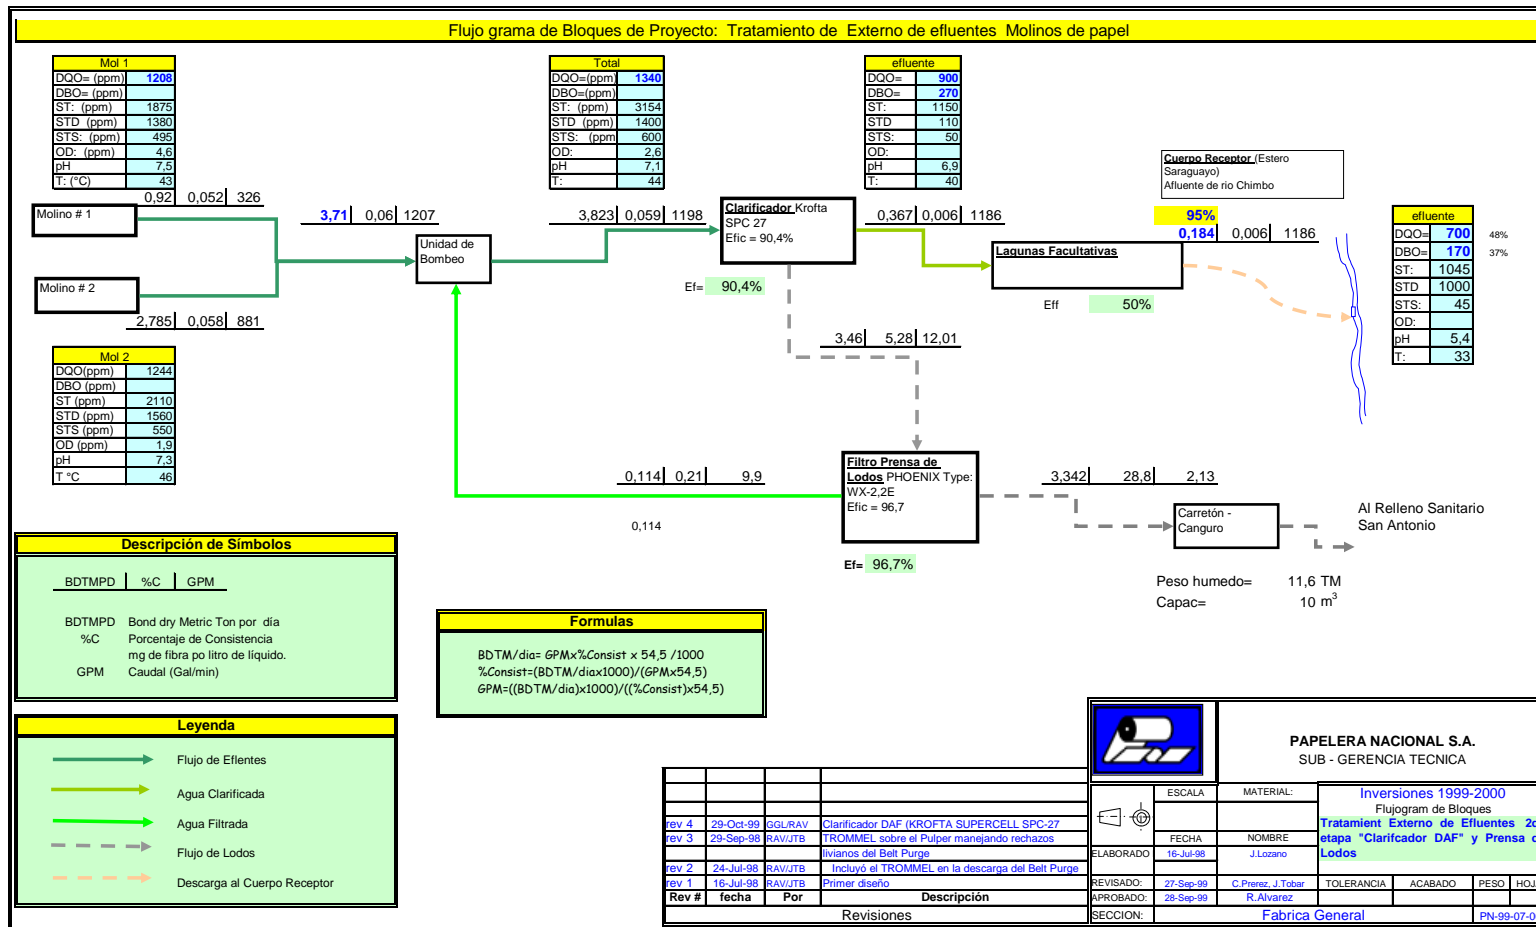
Flujo grama de Bloques de Proyecto: Tratamiento de Externo de efluentes Molinos de papel

| Mol 1 | |
|---|---|
| DQO= (ppm) | 1208 |
| DBO= (ppm) | |
| ST: (ppm) | 1875 |
| STD (ppm) | 1380 |
| STS: (ppm) | 495 |
| OD: (ppm) | 4,6 |
| pH | 7,5 |
| T: (°C) | 43 |

0,92 0,052 326

Molino # 1

Molino # 2

2,785 0,058 881

| Mol 2 | |
|---|---|
| DQO(ppm) | 1244 |
| DBO (ppm) | |
| ST (ppm) | 2110 |
| STD (ppm) | 1560 |
| STS (ppm) | 550 |
| OD (ppm) | 1,9 |
| pH | 7,3 |
| T °C | 46 |

3,71 0,06 1207

Unidad de Bombeo

| Total | |
|---|---|
| DQO=(ppm) | 1340 |
| DBO=(ppm) | |
| ST: (ppm) | 3154 |
| STD (ppm) | 1400 |
| STS: (ppm | 600 |
| OD: | 2,6 |
| pH | 7,1 |
| T: | 44 |

3,823 0,059 1198

Clarificador Krofta SPC 27 Efic = 90,4%

Ef= 90,4%

| efluente | |
|---|---|
| DQO= | 900 |
| DBO= | 270 |
| ST: | 1150 |
| STD | 110 |
| STS: | 50 |
| OD: | |
| pH | 6,9 |
| T: | 40 |

0,367 0,006 1186

Lagunas Facultativas

Eff 50%

Cuerpo Receptor (Estero Saraguayo) Afluente de rio Chimbo

95%

0,184 0,006 1186

| efluente | |
|---|---|
| DQO= | 700 |
| DBO= | 170 |
| ST: | 1045 |
| STD | 1000 |
| STS: | 45 |
| OD: | |
| pH | 5,4 |
| T: | 33 |

48%
37%

3,46 5,28 12,01

0,114 0,21 9,9

0,114

Filtro Prensa de Lodos PHOENIX Type: WX-2,2E Efic = 96,7

Ef= 96,7%

3,342 28,8 2,13

Carretón - Canguro

Al Relleno Sanitario San Antonio

Peso humedo= 11,6 TM
Capac= 10 $m^3$

Descripción de Símbolos

BDTMPD %C GPM

BDTMPD Bond dry Metric Ton por día
%C Porcentaje de Consistencia mg de fibra po litro de líquido.
GPM Caudal (Gal/min)

Formulas

BDTM/dia= GPMx%Consist x 54,5 /1000
%Consist=(BDTM/diax1000)/(GPMx54,5)
GPM=((BDTM/dia)x1000)/((%Consist)x54,5)

Leyenda

Flujo de Eflentes
Agua Clarificada
Agua Filtrada
Flujo de Lodos
Descarga al Cuerpo Receptor

| | | | |
|---|---|---|---|
| rev 4 | 29-Oct-99 | GGL/RAV | Clarificador DAF (KROFTA SUPERCELL SPC-27 |
| rev 3 | 29-Sep-98 | RAV/JTB | TROMMEL sobre el Pulper manejando rechazos livianos del Belt Purge |
| rev 2 | 24-Jul-98 | RAV/JTB | Incluyó el TROMMEL en la descarga del Belt Purge |
| rev 1 | 16-Jul-98 | RAV/JTB | Primer diseño |
| Rev # | fecha | Por | Descripción |

Revisiones

PAPELERA NACIONAL S.A.
SUB - GERENCIA TECNICA

ESCALA MATERIAL:
Inversiones 1999-2000
Flujogram de Bloques
Tratamient Externo de Efluentes 2c etapa "Clarifcador DAF" y Prensa c Lodos

FECHA NOMBRE
ELABORADO 16-Jul-98 J.Lozano
REVISADO: 27-Sep-99 C.Prerez, J.Tobar
APROBADO: 28-Sep-99 R.Alvarez
TOLERANCIA ACABADO PESO HOJ
SECCION: Fabrica General PN-99-07-0